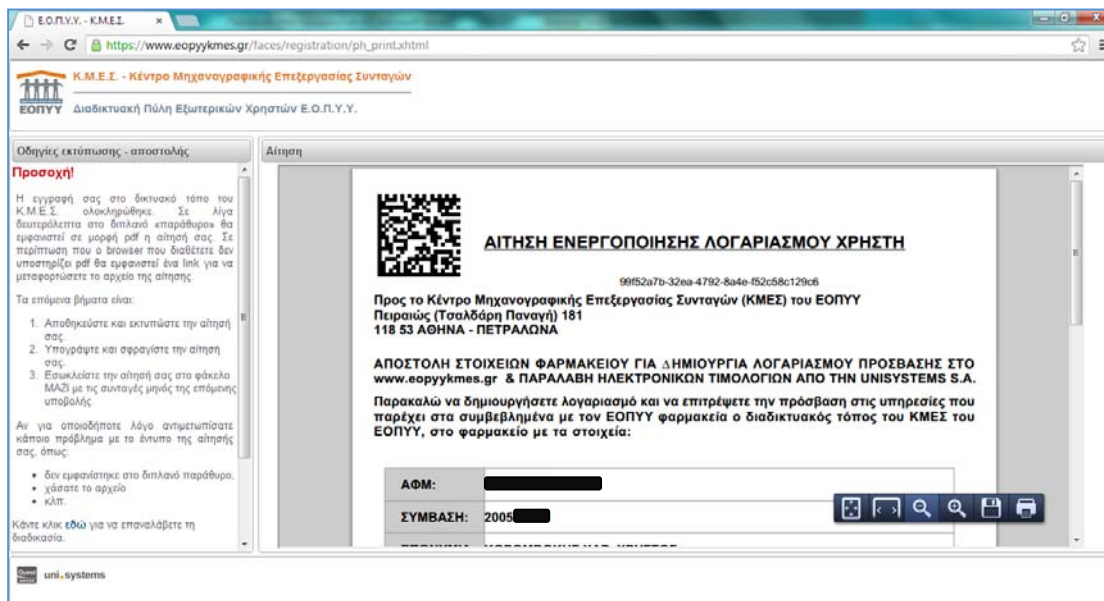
Ε.Ο.Π.Υ.Υ. - Κ.Μ.Ε.Σ.

https://www.eopyykmes.gr/faces/registration/ph_print.xhtml

Κ.Μ.Ε.Σ. - Κέντρο Μηχανογραφικής Επεξεργασίας Συνταγών

ΕΟΠΥΥ Διαδικτυακή Πύλη Εξωτερικών Χρηστών Ε.Ο.Π.Υ.Υ.

Οδηγίες εκτύπωσης - αποστολής

Προσοχή!

Η εγγραφή σας στο δικτυακό τόπο του Κ.Μ.Ε.Σ. ολοκληρώθηκε. Σε λίγα δευτερόλεπτα στο διπλανό παράθυρο θα εμφανιστεί σε μορφή pdf η αίτησή σας. Σε περίπτωση που ο browser που διαθέτετε δεν υποστηρίζει pdf θα εμφανιστεί ένα link για να μεταφορτώσετε το αρχείο της αίτησης.

Τα επόμενα βήματα είναι:

1. Αποθηκεύστε και εκτυπώστε την αίτησή σας.
2. Υπογράψτε και σφραγίστε την αίτηση σας.
3. Εσωκλείστε την αίτησή σας στο φάκελο ΜΑΖΙ με τις συνταγές μηνός της επόμενης υποβολής.

Αν για οποιοδήποτε λόγο αντιμετωπίσατε κάποιο πρόβλημα με το έντυπο της αίτησής σας, όπως:

• δεν εμφανίστηκε στο διπλανό παράθυρο,
• χάσατε το αρχείο
• κλπ.

Κάντε κλικ εδώ για να επαναλάβετε τη διαδικασία.

Αίτηση

ΑΙΤΗΣΗ ΕΝΕΡΓΟΠΟΙΗΣΗΣ ΛΟΓΑΡΙΑΣΜΟΥ ΧΡΗΣΤΗ

99f52a7b-32ea-4792-8a4e-f52c58c129c6

Προς το Κέντρο Μηχανογραφικής Επεξεργασίας Συνταγών (ΚΜΕΣ) του ΕΟΠΥΥ
Πειραιώς (Τσαλδάρη Παναγή) 181
118 53 ΑΘΗΝΑ - ΠΕΤΡΑΛΩΝΑ

ΑΠΟΣΤΟΛΗ ΣΤΟΙΧΕΙΩΝ ΦΑΡΜΑΚΕΙΟΥ ΓΙΑ ΔΗΜΙΟΥΡΓΙΑ ΛΟΓΑΡΙΑΣΜΟΥ ΠΡΟΣΒΑΣΗΣ ΣΤΟ www.eopyykmes.gr & ΠΑΡΑΛΑΒΗ ΗΛΕΚΤΡΟΝΙΚΩΝ ΤΙΜΟΛΟΓΙΩΝ ΑΠΟ ΤΗΝ UNISYSTEMS S.A.

Παρακαλώ να δημιουργήσετε λογαριασμό και να επιτρέψετε την πρόσβαση στις υπηρεσίες που παρέχει στα συμβεβλημένα με τον ΕΟΠΥΥ φαρμακεία ο διαδικτυακός τόπος του ΚΜΕΣ του ΕΟΠΥΥ, στο φαρμακείο με τα στοιχεία:

| ΑΦΜ: | |
|---|---|
| ΣΥΜΒΑΣΗ: | 2005 |

uni.systems